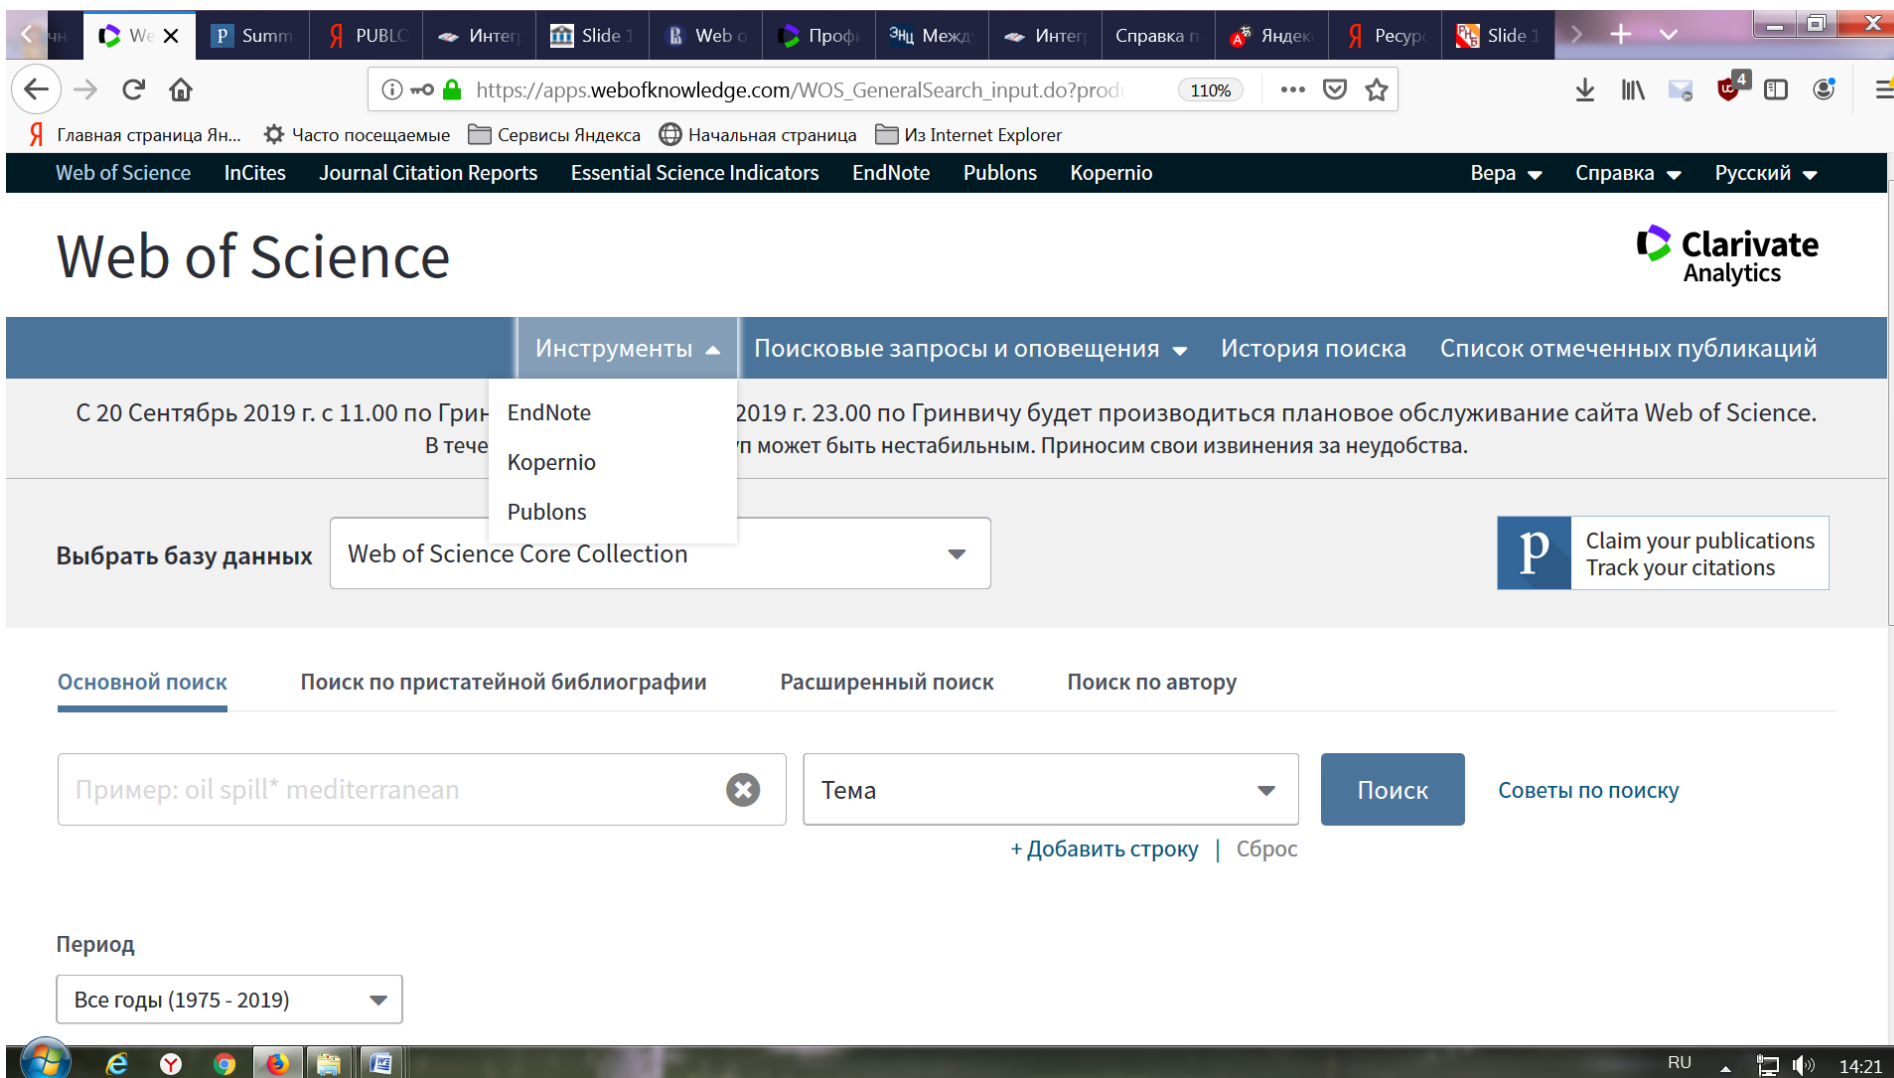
чн We × Summ PUBLC Интер Slide 1 Web o Профи Межд Интер Справка п Яндек Ресурс Slide 1

https://apps.webofknowledge.com/WOS_GeneralSearch_input.do?prod 110%

Главная страница Ян... Часто посещаемые Сервисы Яндекса Начальная страница Из Internet Explorer

Web of Science InCites Journal Citation Reports Essential Science Indicators EndNote Publons Kopernio Вера Справка Русский

Web of Science

Clarivate Analytics

Инструменты Поисковые запросы и оповещения История поиска Список отмеченных публикаций

EndNote
Kopernio
Publons

С 20 Сентябрь 2019 г. с 11.00 по Грин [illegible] 2019 г. 23.00 по Гринвичу будет производиться плановое обслуживание сайта Web of Science. В тече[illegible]п может быть нестабильным. Приносим свои извинения за неудобства.

Выбрать базу данных Web of Science Core Collection

Claim your publications Track your citations

Основной поиск Поиск по пристатейной библиографии Расширенный поиск Поиск по автору

Пример: oil spill* mediterranean Тема Поиск Советы по поиску

+ Добавить строку | Сброс

Период

Все годы (1975 - 2019)

RU 14:21